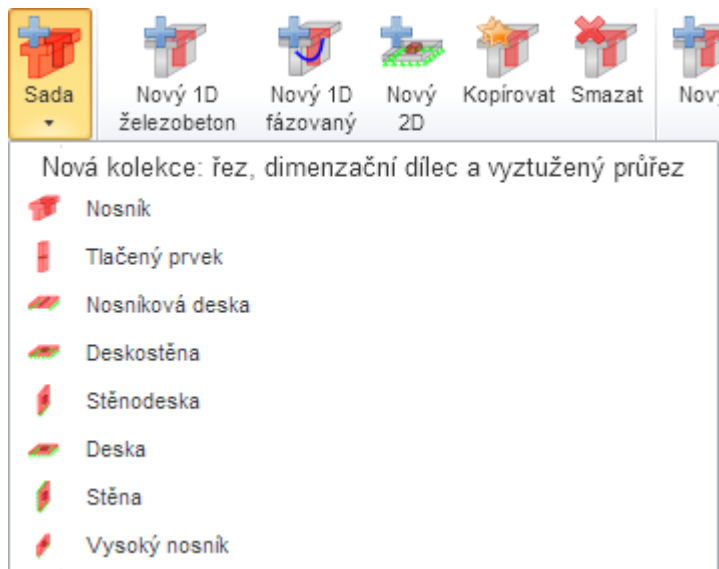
Sada

Nový 1D železobeton

Nový 1D fázovaný

Nový 2D

Kopírovat

Smazat

Nov

Nová kolekce: řez, dimenzační dílec a vyztužený průřez

Nosník

Tlačený prvek

Nosníková deska

Deskostěna

Stěnodeska

Deska

Stěna

Vysoký nosník